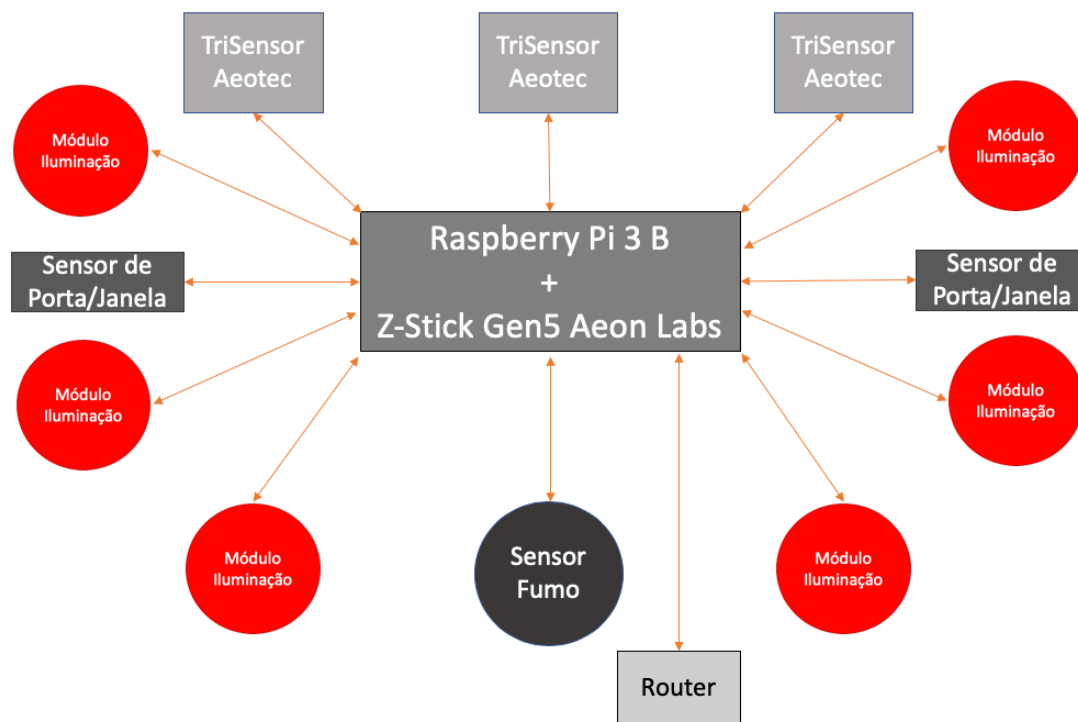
TriSensor Aeotec

TriSensor Aeotec

TriSensor Aeotec

Módulo Iluminação

Módulo Iluminação

Raspberry Pi 3 B
+
Z-Stick Gen5 Aeon Labs

Sensor de Porta/Janela

Sensor de Porta/Janela

Módulo Iluminação

Módulo Iluminação

Módulo Iluminação

Sensor Fumo

Módulo Iluminação

Router